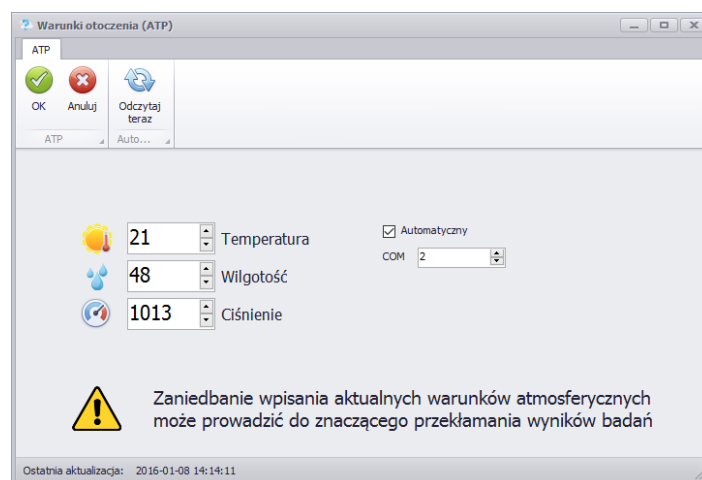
Warunki otoczenia (ATP)

ATP

OK
Anuluj
Odczytaj teraz

ATP
Auto...

21 Temperatura
48 Wilgotość
1013 Ciśnienie

Automatyczny
COM 2

Zaniedbanie wpisania aktualnych warunków atmosferycznych może prowadzić do znaczącego przekłamania wyników badań

Ostatnia aktualizacja: 2016-01-08 14:14:11